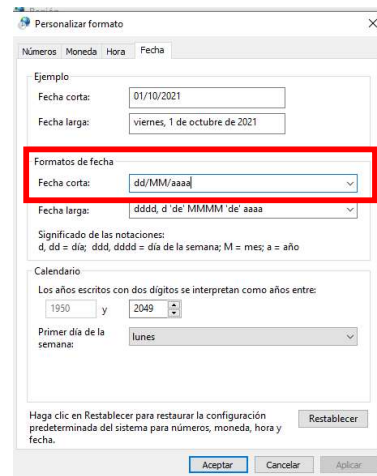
Personalizar formato

Números | Moneda | Hora | Fecha

Ejemplo
Fecha corta: 01/10/2021
Fecha larga: viernes, 1 de octubre de 2021

Formatos de fecha
Fecha corta: dd/MM/aaaa
Fecha larga: dddd, d 'de' MMMM 'de' aaaa

Significado de las notaciones:
d, dd = día; ddd, dddd = día de la semana; M = mes; a = año

Calendario
Los años escritos con dos dígitos se interpretan como años entre:
1950 y 2049

Primer día de la semana: lunes

Haga clic en Restablecer para restaurar la configuración predeterminada del sistema para números, moneda, hora y fecha.

Restablecer

Aceptar | Cancelar | Aplicar